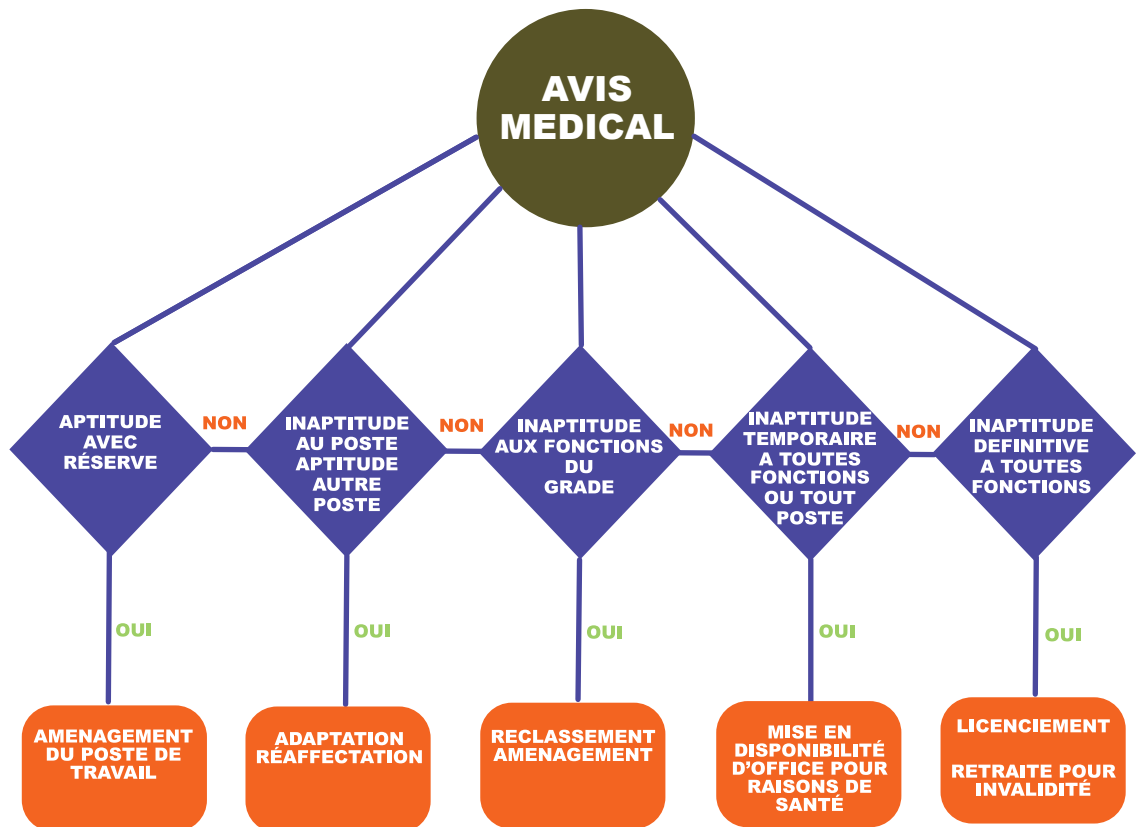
AVIS MEDICAL

APTITUDE AVEC RÉSERVE

NON

INAPTITUDE AU POSTE APTITUDE AUTRE POSTE

NON

INAPTITUDE AUX FONCTIONS DU GRADE

NON

INAPTITUDE TEMPORAIRE A TOUTES FONCTIONS OU TOUT POSTE

NON

INAPTITUDE DEFINITIVE A TOUTES FONCTIONS

OUI

OUI

OUI

OUI

OUI

AMENAGEMENT DU POSTE DE TRAVAIL

ADAPTATION RÉAFFECTATION

RECLASSEMENT AMENAGEMENT

MISE EN DISPONIBILITÉ D'OFFICE POUR RAISONS DE SANTÉ

LICENCIEMENT

RETRAITE POUR INVALIDITÉ